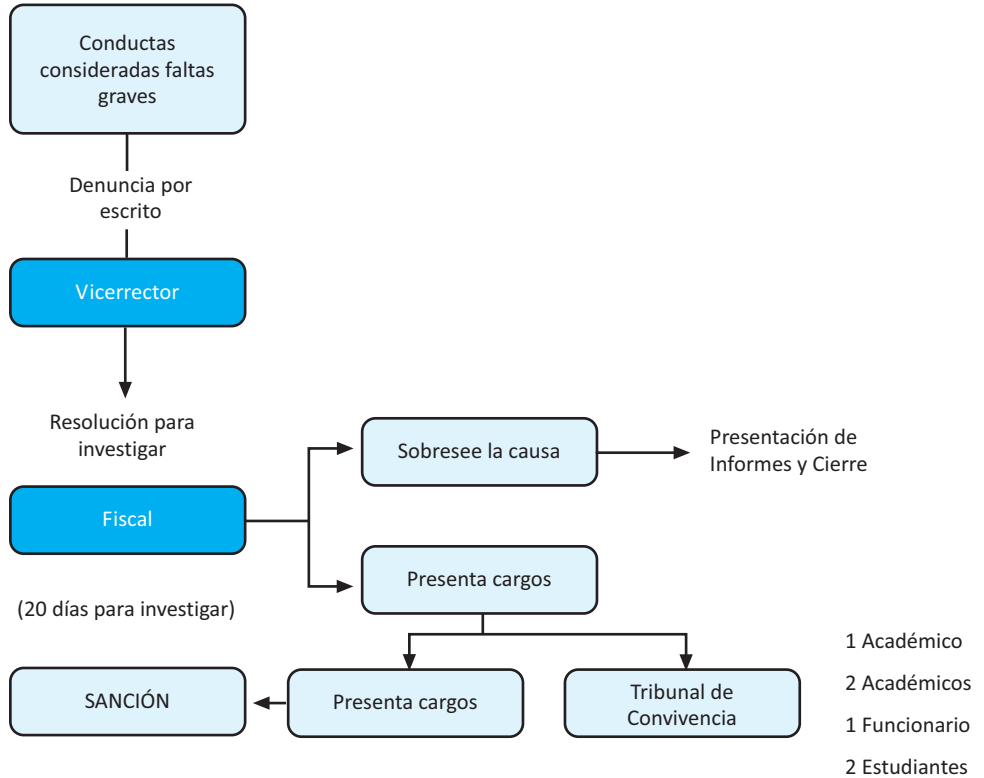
Conductas consideradas faltas graves

Denuncia por escrito

Vicerrector

Resolución para investigar

Fiscal

Sobresee la causa

Presentación de Informes y Cierre

Presenta cargos

(20 días para investigar)

SANCIÓN

Presenta cargos

Tribunal de Convivencia

1 Académico

2 Académicos

1 Funcionario

2 Estudiantes